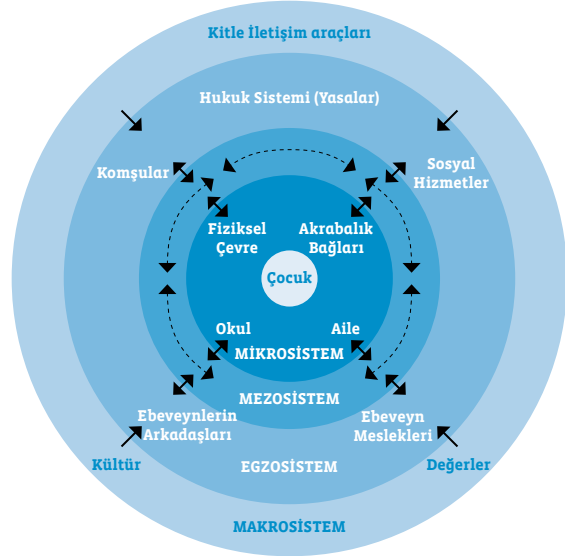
Kitle İletişim araçları

Hukuk Sistemi (Yasalar)

Komşular

Sosyal Hizmetler

Fiziksel Çevre

Akrabalık Bağları

Çocuk

Okul

Aile

MİKROSİSTEM

MEZOSİSTEM

Ebeveynlerin Arkadaşları

Ebeveyn Meslekleri

Kültür

EGZOSİSTEM

Değerler

MAKROSİSTEM